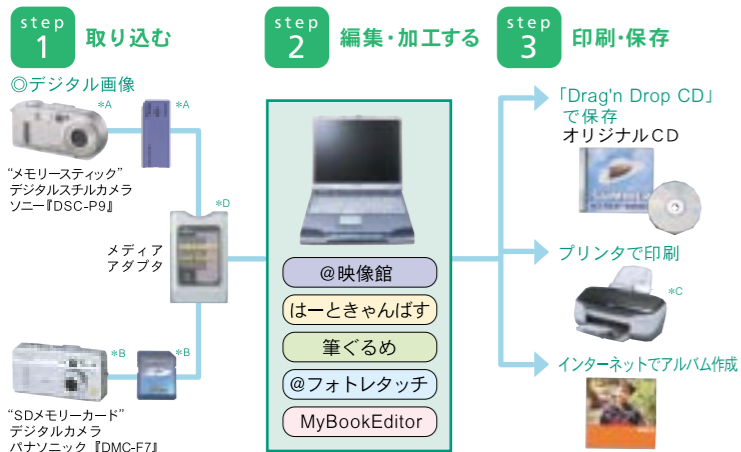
step 1 取り込む

step 2 編集・加工する

step 3 印刷・保存

◎デジタル画像

*A

*A

"メモリースティック"
デジタルスチルカメラ
ソニー『DSC-P9』

*D

メディア
アダプタ

*B

*B

"SDメモリーカード"
デジタルカメラ
パナソニック『DMC-F7』

@映像館

はーときゃんばす

筆ぐるめ

@フォトレタッチ

MyBookEditor

「Drag'n Drop CD」で保存
オリジナルCD

プリンタで印刷

*C

インターネットでアルバム作成